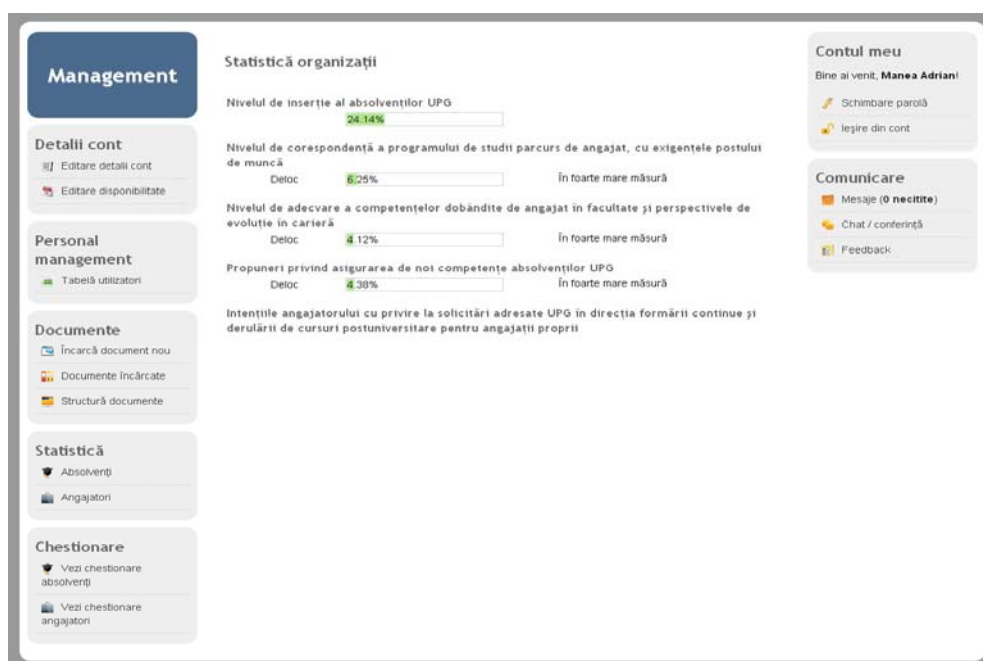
Management

Detalii cont
Editare detalii cont
Editare disponibilitate

Personal management
Tabelă utilizatori

Documente
Încarcă document nou
Documente încărcate
Structură documente

Statistică
Absolvenți
Angajatori

Chestionare
Vezi chestionare absolvenți
Vezi chestionare angajatori

Statistică organizații

Nivelul de inserție al absolvenților UPG
24.14%

Nivelul de corespondență a programului de studii parcurs de angajat, cu exigențele postului de muncă
Deloc 6.25% În foarte mare măsură

Nivelul de adecvare a competențelor dobândite de angajat în facultate și perspectivele de evoluție în carieră
Deloc 4.12% În foarte mare măsură

Propuneri privind asigurarea de noi competențe absolvenților UPG
Deloc 4.38% În foarte mare măsură

Intențiile angajatorului cu privire la solicitări adresate UPG în direcția formării continue și derulării de cursuri postuniversitare pentru angajații proprii

Contul meu
Bine ai venit, Manea Adrian!
Schimbare parolă
Ieșire din cont

Comunicare
Mesaje (0 necitite)
Chat / conferință
Feedback